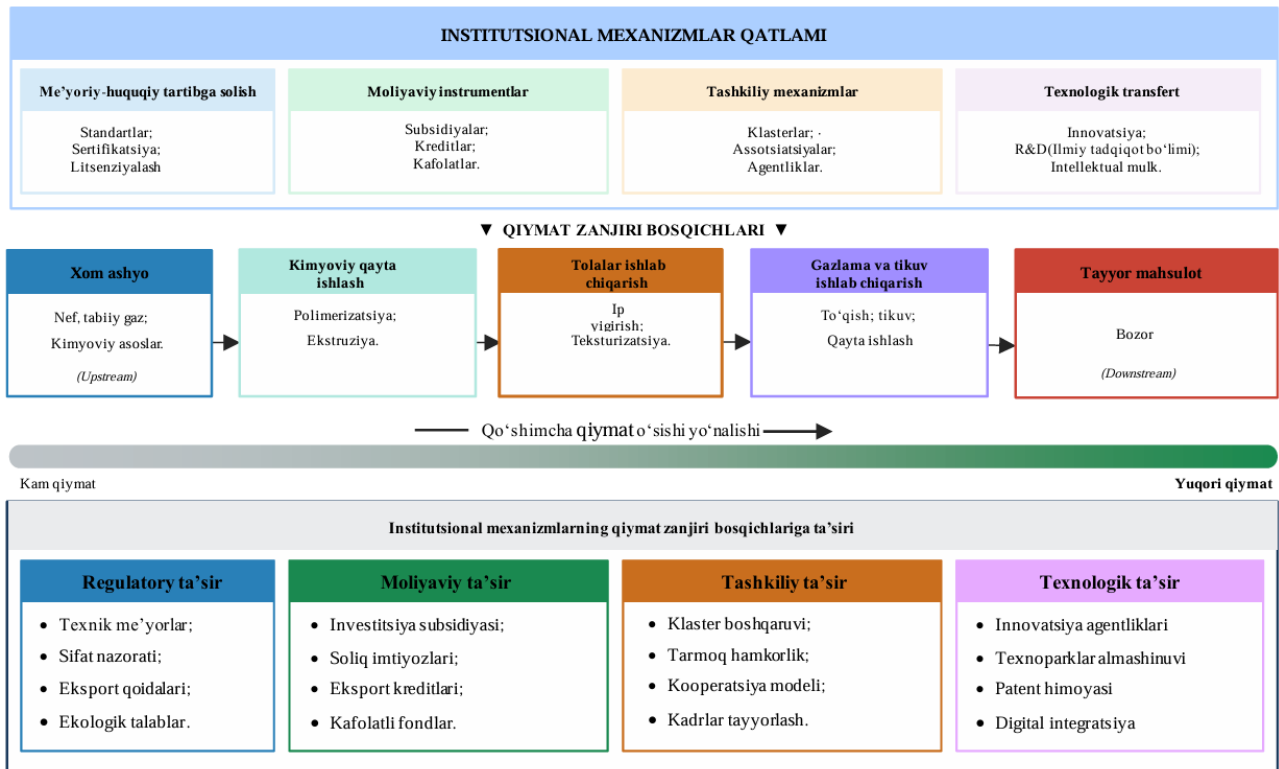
INSTITUTSIONAL MEXANIZMLAR QATLAMI

Me’yoriy-huquqiy tartibga solish
Standartlar;
Sertifikatsiya;
Litsenziyalash

Moliyaviy instrumentlar
Subsidiyalar;
Kreditlar;
Kafolatlar.

Tashkiliy mexanizmlar
Klasterlar; ·
Assotsiatsiyalar;
Agentliklar.

Texnologik transfert
Innovatsiya;
R&D(Ilmiy tadqiqot bo‘limi);
Intellektual mulk.

▼ QIYMAT ZANJIRI BOSQICHLARI ▼

Xom ashyo
Nef, tabiiy gaz;
Kimyoviy asoslar.
(Upstream)

Kimyoviy qayta ishlash
Polimerizatsiya;
Ekstruziya.

Tolalar ishlab chiqarish
Ip yigirish;
Teksturizatsiya.

Gazlama va tikuv ishlab chiqarish
To‘qish; tikuv;
Qayta ishlash

Tayyor mahsulot
Bozor
(Downstream)

Qo‘shimcha qiymat o‘sishi yo‘nalishi

Kam qiymat
Yuqori qiymat

Institutsional mexanizmlarning qiymat zanjiri bosqichlariga ta’siri

Regulatory ta’sir
• Texnik me’yorlar;
• Sifat nazorati;
• Eksport qoidalari;
• Ekologik talablar.

Moliyaviy ta’sir
• Investitsiya subsidiyasi;
• Soliq imtiyozlari;
• Eksport kreditlari;
• Kafolatli fondlar.

Tashkiliy ta’sir
• Klaster boshqaruvi;
• Tarmoq hamkorlik;
• Kooperatsiya modeli;
• Kadrlar tayyorlash.

Texnologik ta’sir
• Innovatsiya agentliklari
• Texnoparklar almashinuvi
• Patent himoyasi
• Digital integratsiya